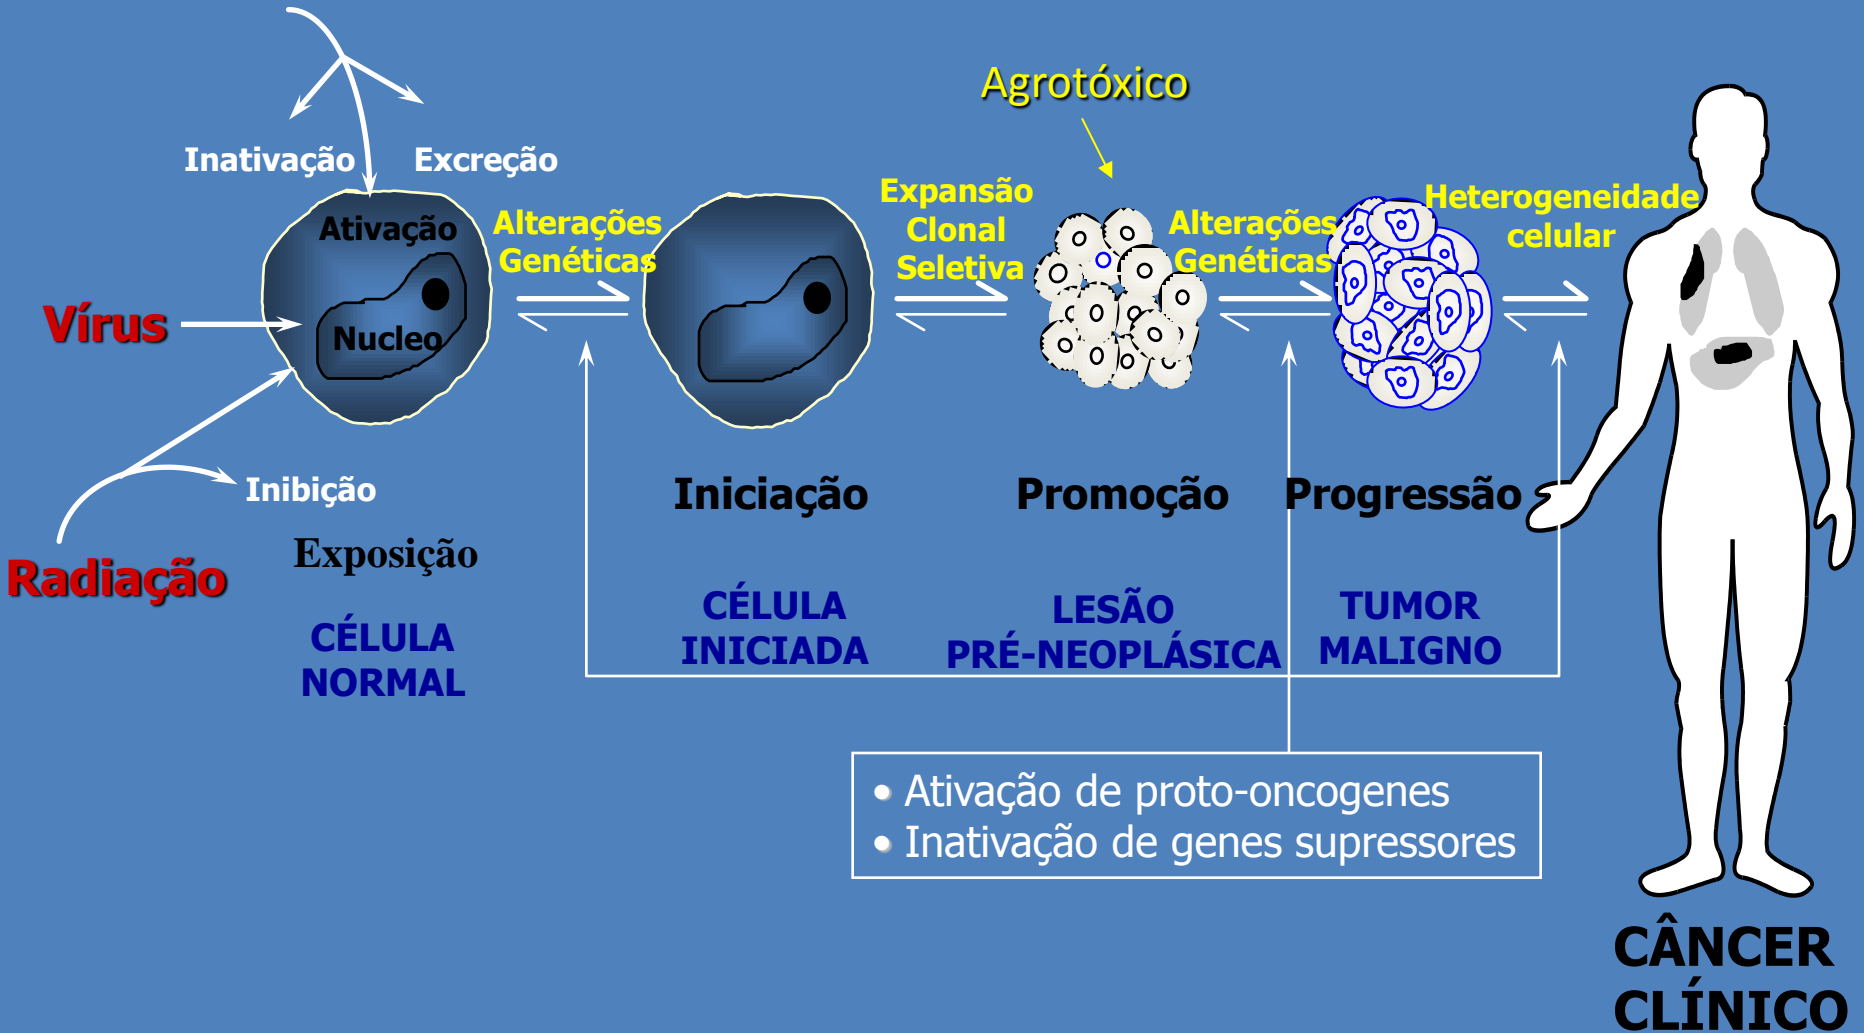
Agrotóxico

Inativação

Excreção

Ativação

Nucleo

Vírus

Radiação

Inibição

Exposição

CÉLULA NORMAL

Alterações Genéticas

Iniciação

CÉLULA INICIADA

Expansão Clonal Seletiva

Promoção

LESÃO PRÉ-NEOPLÁSICA

Alterações Genéticas

Progressão

TUMOR MALIGNO

Heterogeneidade celular

• Ativação de proto-oncogenes
• Inativação de genes supressores

CÂNCER CLÍNICO